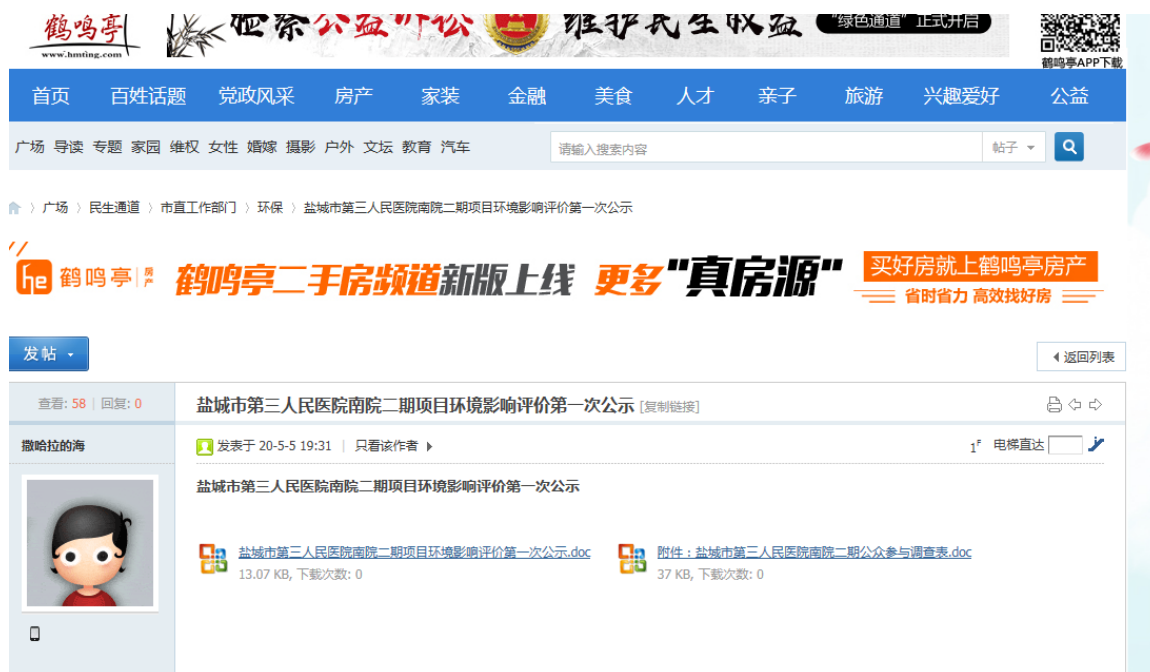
鹤鸣亭
www.hmting.com

砥柱公益诉讼 维护民生权益 "绿色通道"正式开启

鹤鸣亭APP下载

首页 百姓话题 党政风采 房产 家装 金融 美食 人才 亲子 旅游 兴趣爱好 公益

广场 导读 专题 家园 维权 女性 婚嫁 摄影 户外 文坛 教育 汽车

请输入搜索内容

帖子

› 广场 › 民生通道 › 市直工作部门 › 环保 › 盐城市第三人民医院南院二期项目环境影响评价第一次公示

鹤鸣亭 房产

鹤鸣亭二手房频道新版上线 更多"真房源"

买好房就上鹤鸣亭房产

省时省力 高效找好房

发帖

返回列表

查看: 58 | 回复: 0

盐城市第三人民医院南院二期项目环境影响评价第一次公示 [复制链接]

撒哈拉的海

发表于 20-5-5 19:31 | 只看该作者

1F 电梯直达

盐城市第三人民医院南院二期项目环境影响评价第一次公示

盐城市第三人民医院南院二期项目环境影响评价第一次公示.doc
13.07 KB, 下载次数: 0

附件：盐城市第三人民医院南院二期公众参与调查表.doc
37 KB, 下载次数: 0